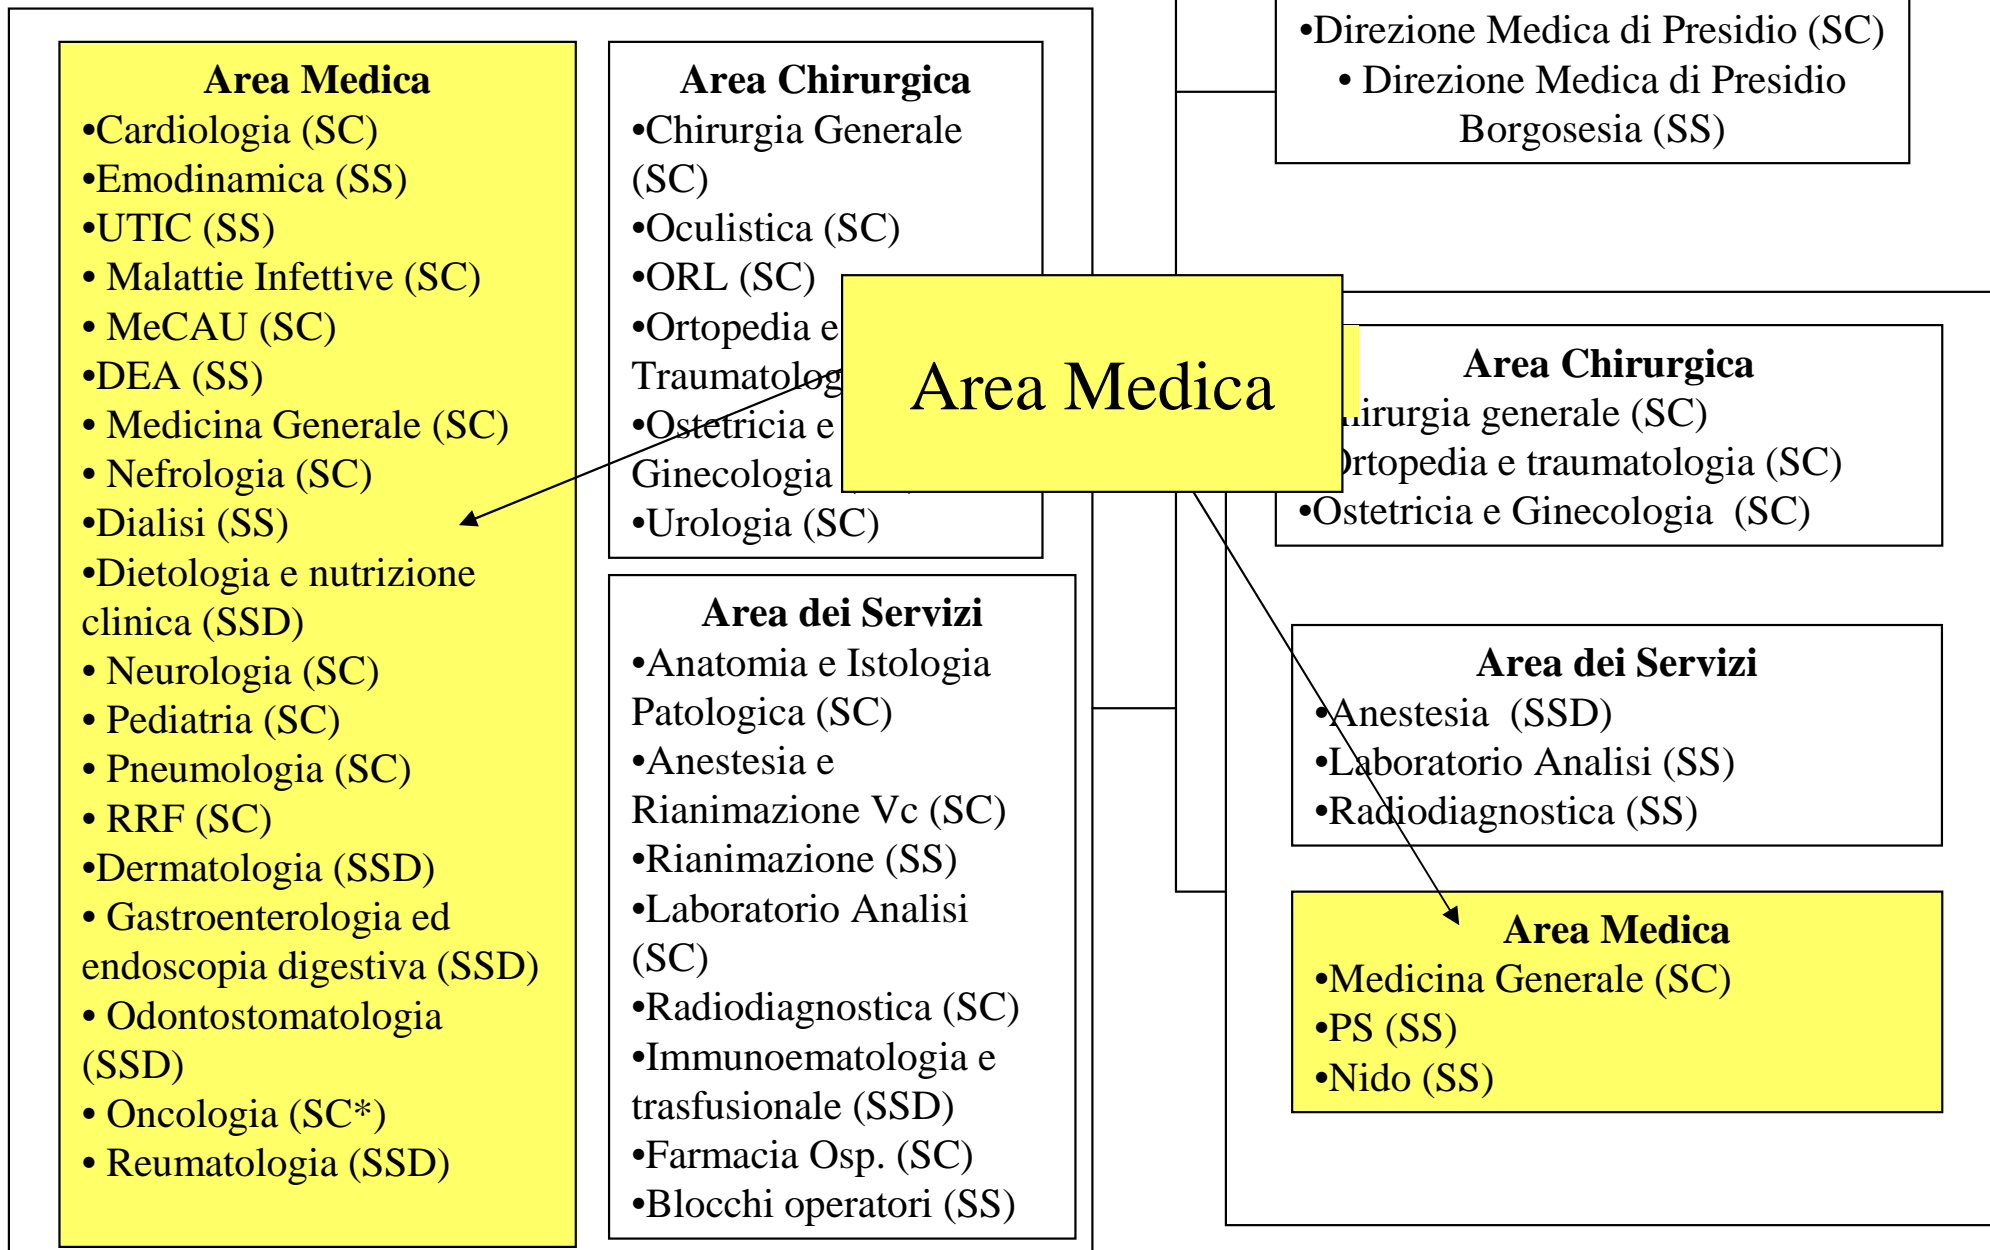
Area Medica
•Cardiologia (SC)
•Emodinamica (SS)
•UTIC (SS)
• Malattie Infettive (SC)
• MeCAU (SC)
•DEA (SS)
• Medicina Generale (SC)
• Nefrologia (SC)
•Dialisi (SS)
•Dietologia e nutrizione clinica (SSD)
• Neurologia (SC)
• Pediatria (SC)
• Pneumologia (SC)
• RRF (SC)
•Dermatologia (SSD)
• Gastroenterologia ed endoscopia digestiva (SSD)
• Odontostomatologia (SSD)
• Oncologia (SC*)
• Reumatologia (SSD)

Area Chirurgica
•Chirurgia Generale (SC)
•Oculistica (SC)
•ORL (SC)
•Ortopedia e Traumatolog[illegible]
•Ostetricia e Ginecologia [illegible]
•Urologia (SC)

Area dei Servizi
•Anatomia e Istologia Patologica (SC)
•Anestesia e Rianimazione Vc (SC)
•Rianimazione (SS)
•Laboratorio Analisi (SC)
•Radiodiagnostica (SC)
•Immunoematologia e trasfusionale (SSD)
•Farmacia Osp. (SC)
•Blocchi operatori (SS)

Area Medica

•Direzione Medica di Presidio (SC)
• Direzione Medica di Presidio Borgosesia (SS)

Area Chirurgica
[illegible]irurgia generale (SC)
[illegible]rtopedia e traumatologia (SC)
•Ostetricia e Ginecologia (SC)

Area dei Servizi
•Anestesia (SSD)
•Laboratorio Analisi (SS)
•Radiodiagnostica (SS)

Area Medica
•Medicina Generale (SC)
•PS (SS)
•Nido (SS)